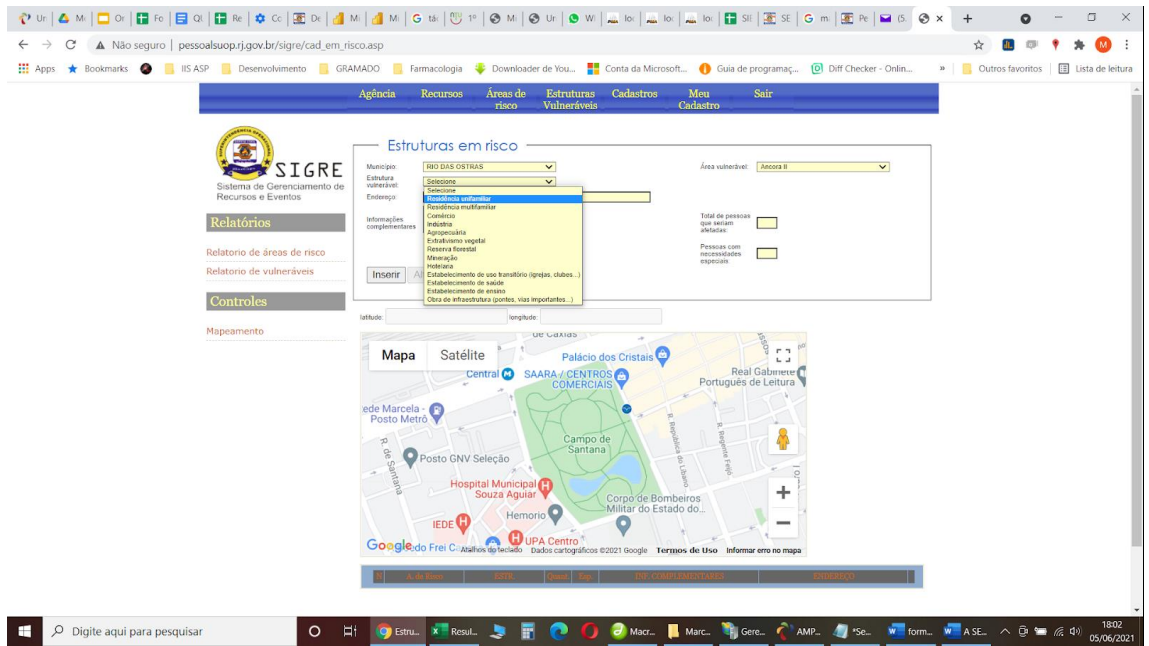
Ur | Mi | Or | Fo | Ql | Re | Cc | De | Mi | Mi | G tá | 1º | Mi | Ur | W | loc | loc | loc | Sl | SE | G m | Pe | (5) | ×

Não seguro | pessoalsuop.rj.gov.br/sigre/cad_em_risco.asp

Apps Bookmarks IIS ASP Desenvolvimento GRAMADO Farmacologia Downloader de You... Conta da Microsoft... Guia de programaç... Diff Checker - Onlin... » Outros favoritos Lista de leitura

Agência Recursos Áreas de risco Estruturas Vulneráveis Cadastros Meu Cadastro Sair

SIGRE
Sistema de Gerenciamento de Recursos e Eventos

Relatórios

Relatorio de áreas de risco
Relatorio de vulneráveis

Controles

Mapeamento

Estruturas em risco

Município: RIO DAS OSTRAS
Estrutura vulnerável: Selecione
Endereço:
Informações complementares

Selecione
Residência unifamiliar
Residência multifamiliar
Comércio
Indústria
Agropecuária
Extrativismo vegetal
Reserva florestal
Mineração
Hotelaria
Estabelecimento de uso transitório (igrejas, clubes...)
Estabelecimento de saúde
Estabelecimento de ensino
Obra de infraestrutura (pontes, vias importantes...)

Área vulnerável: Ancora II
Total de pessoas que seriam afetadas:
Pessoas com necessidades especiais:

Inserir

latitude: longitude:

Mapa Satélite
de Caxias
Palácio dos Cristais
Central
SAARA / CENTROS COMERCIAIS
Real Gabinete Português de Leitura
ede Marcela - Posto Metrô
Campo de Santana
R. República do Líbano
R. Regente Feijó
R. de Santana
Posto GNV Seleção
Hospital Municipal Souza Aguiar
Corpo de Bombeiros Militar do Estado do...
Hemorio
IEDE
UPA Centro
Google do Frei C... Atalhos do teclado Dados cartográficos ©2021 Google Termos de Uso Informar erro no mapa

A. de Risco | ESTR. | Quant. | Esp. | INF. COMPLEMENTARES | ENDEREÇO

Digite aqui para pesquisar
Estru... Resul... Macr... Marc... Gere... AMP... *Se... form... A SE...
18:02
05/06/2021